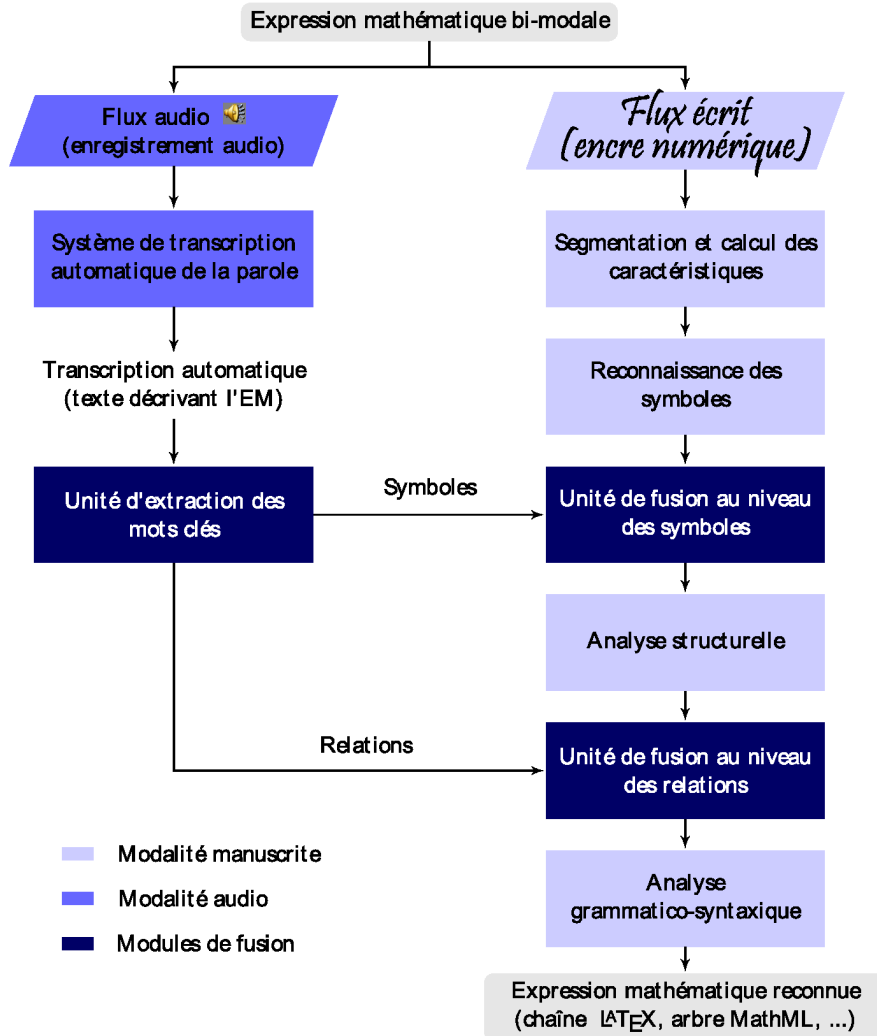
Expression mathématique bi-modale

Flux audio (enregistrement audio)

Système de transcription automatique de la parole

Transcription automatique (texte décrivant l'EM)

Unité d'extraction des mots clés

Flux écrit (encre numérique)

Segmentation et calcul des caractéristiques

Reconnaissance des symboles

Symboles

Unité de fusion au niveau des symboles

Analyse structurelle

Relations

Unité de fusion au niveau des relations

Analyse grammatico-syntaxique

Modalité manuscrite

Modalité audio

Modules de fusion

Expression mathématique reconnue (chaîne $\LaTeX$, arbre MathML, ...)